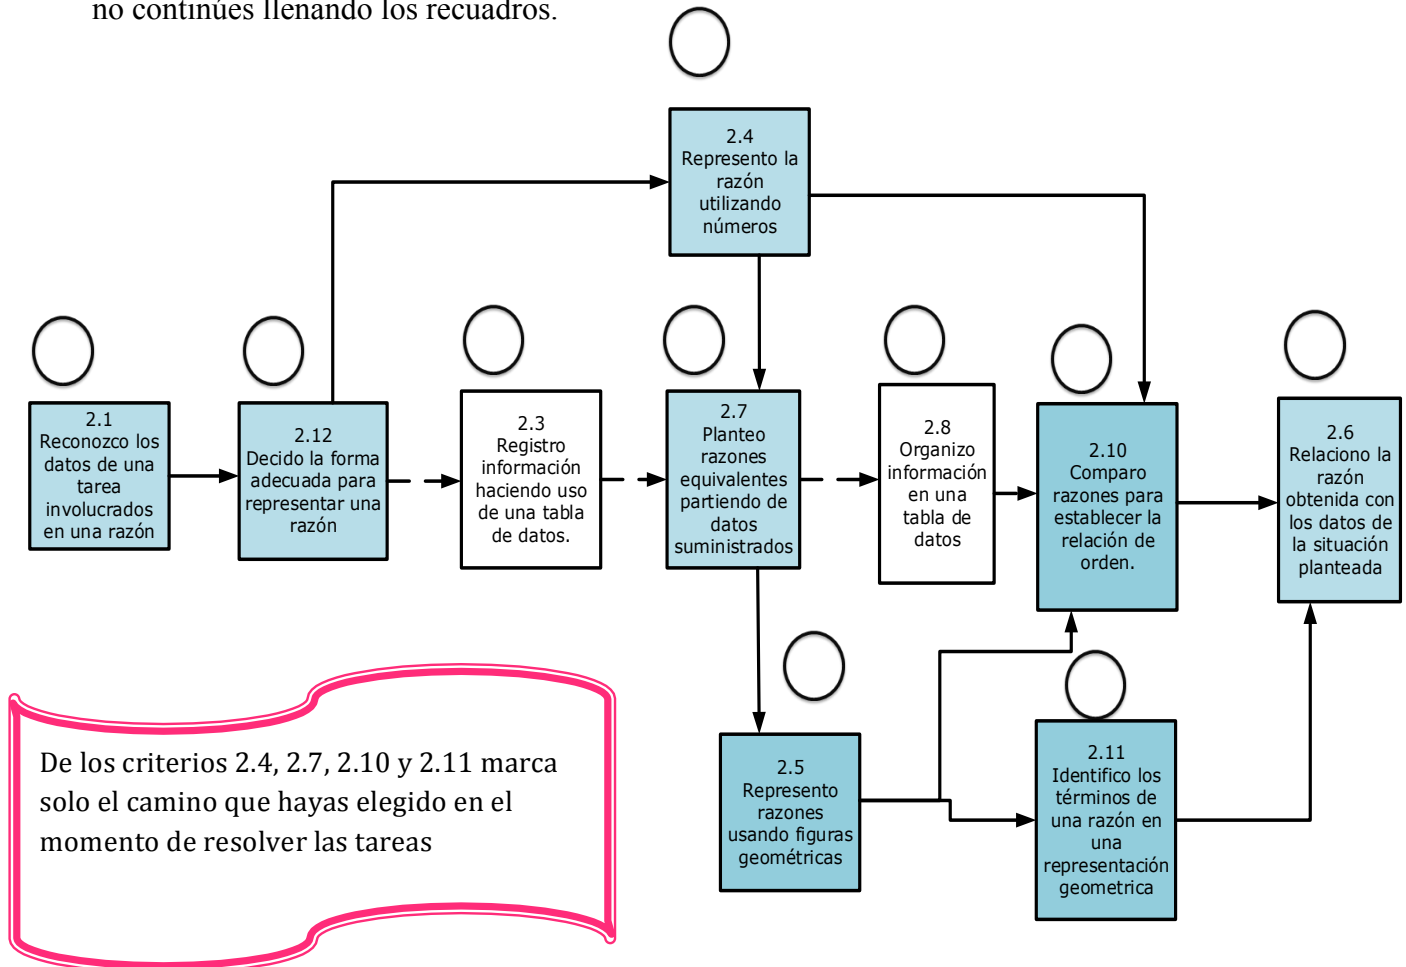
no continúes llenando los recuadros.

2.4
Represento la razón utilizando números

2.1
Reconozco los datos de una tarea involucrados en una razón

2.12
Decido la forma adecuada para representar una razón

2.3
Registro información haciendo uso de una tabla de datos.

2.7
Planteo razones equivalentes partiendo de datos suministrados

2.8
Organizo información en una tabla de datos

2.10
Comparo razones para establecer la relación de orden.

2.6
Relaciono la razón obtenida con los datos de la situación planteada

De los criterios 2.4, 2.7, 2.10 y 2.11 marca solo el camino que hayas elegido en el momento de resolver las tareas

2.5
Represento razones usando figuras geométricas

2.11
Identifico los términos de una razón en una representación geometrica